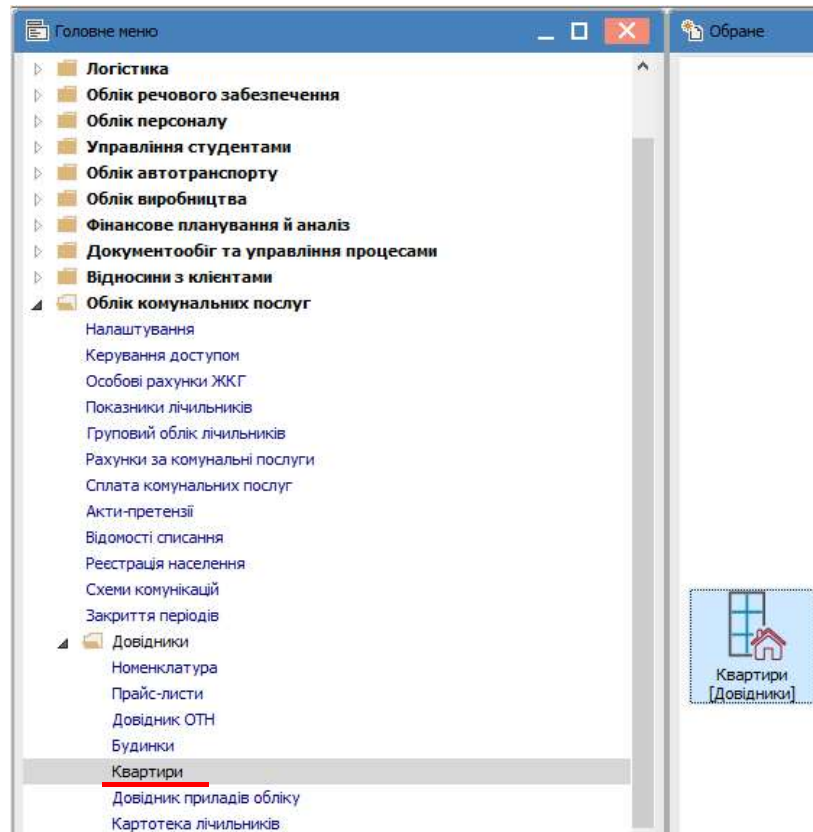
Головне меню

Обране

Логістика
Облік речового забезпечення
Облік персоналу
Управління студентами
Облік автотранспорту
Облік виробництва
Фінансове планування й аналіз
Документообіг та управління процесами
Відносини з клієнтами
Облік комунальних послуг
Налаштування
Керування доступом
Особові рахунки ЖКГ
Показники лічильників
Груповий облік лічильників
Рахунки за комунальні послуги
Сплата комунальних послуг
Акти-претензії
Відомості списання
Реєстрація населення
Схеми комунікацій
Закриття періодів
Довідники
Номенклатура
Прайс-листи
Довідник ОТН
Будинки
Квартири
Довідник приладів обліку
Картотека лічильників

Квартири [Довідники]